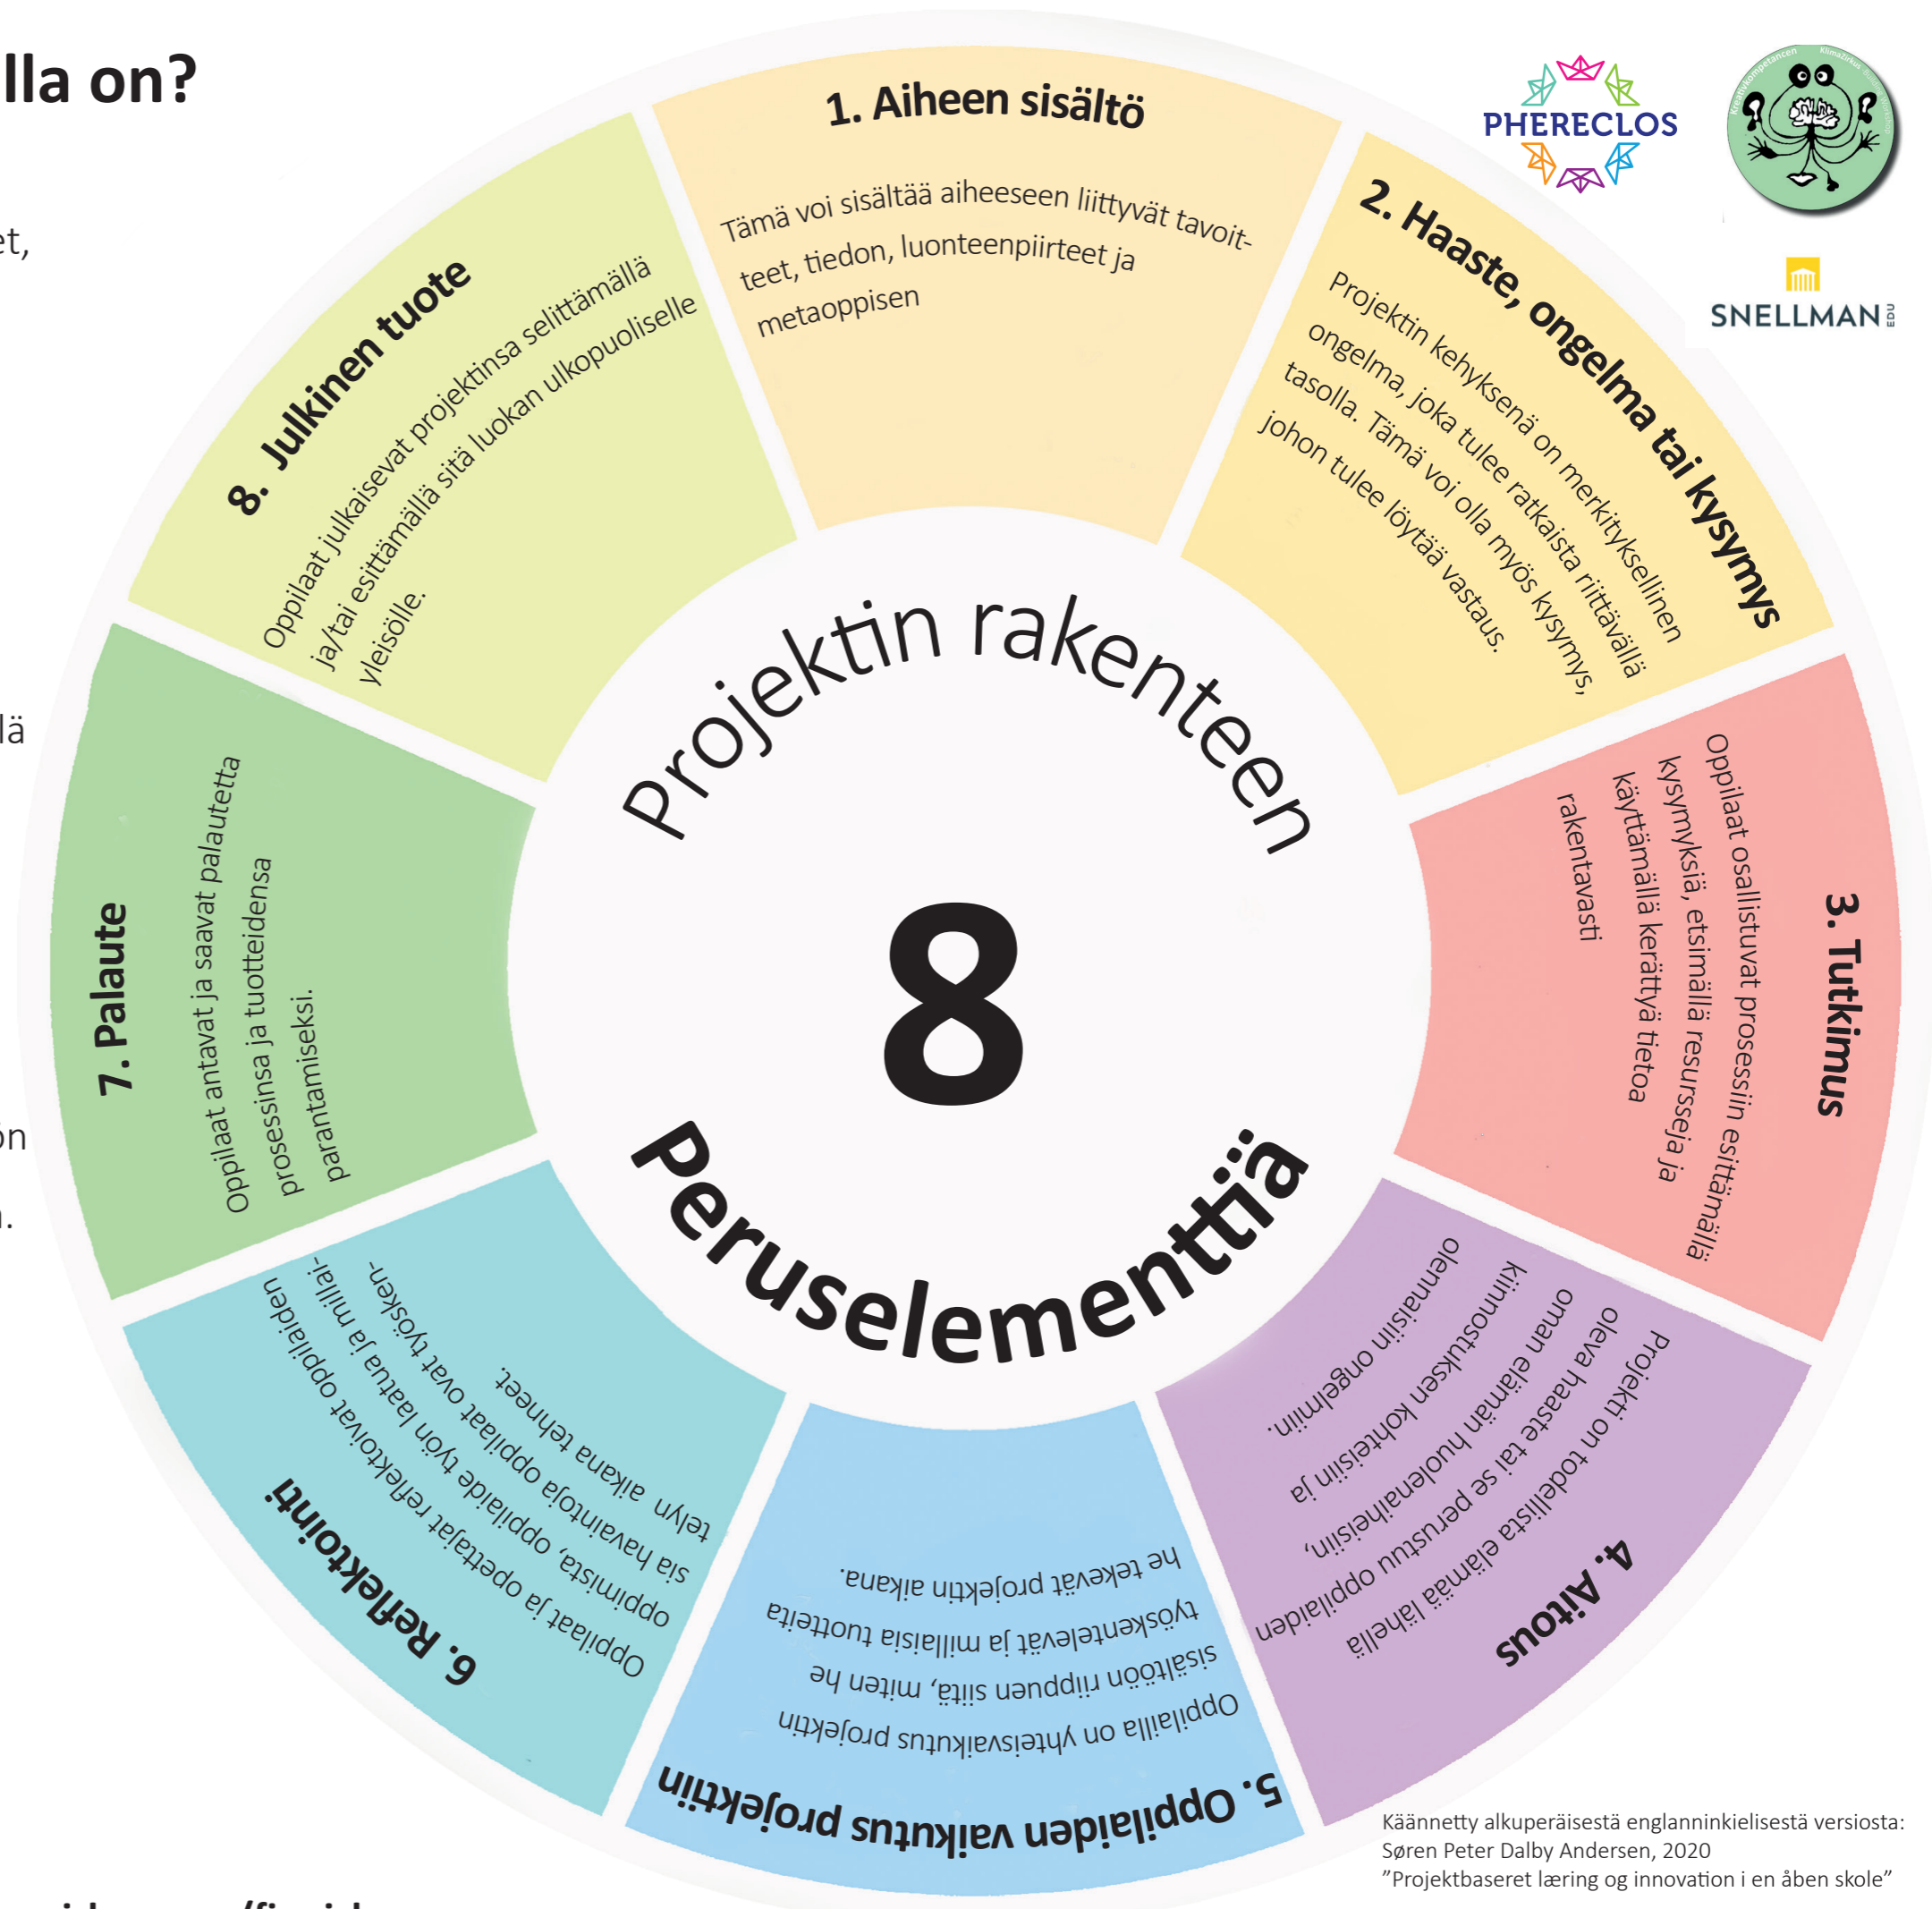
lla on?

et,

lä

on

n.

Projektin rakenteen

8

Peruselementtiä

1. Aiheen sisältö

Tämä voi sisältää aiheeseen liittyvät tavoitteet, tiedon, luonteenpiirteet ja metaoppisen

2. Haaste, ongelma tai kysymys

Projektin kehyksenä on merkityksellinen ongelma, joka tulee ratkaista riittävällä tasolla. Tämä voi olla myös kysymys, johon tulee löytää vastaus.

3. Tutkimus

Oppilaat osallistuvat prosessiin esittämällä kysymyksiä, etsimällä resursseja ja käyttämällä kerättyä tietoa rakentavasti

4. Aitous

Projekti on todellista elämää lähellä oleva haaste tai se perustuu oppilaiden oman elämän huolenaiheisiin, kiinnostuksen kohteisiin ja olennaisiin ongelmiin.

5. Oppilaiden vaikutus projektiin

Oppilailla on yhteisvaikutus projektin sisältöön riippuen siitä, miten he työskentelevät ja millaisia tuotteita he tekevät projektin aikana.

6. Reflektointi

Oppilaat ja opettajat reflektoivat oppilaiden oppimista, oppilaiden työn laatua ja millaisia havaintoja oppilaat ovat työskentelyn aikana tehneet.

7. Palaute

Oppilaat antavat ja saavat palautetta prosessinsa ja tuotteidensa parantamiseksi.

8. Julkinen tuote

Oppilaat julkaisevat projektinsa selittämällä ja/tai esittämällä sitä luokan ulkopuoliselle yleisölle.

PHERECLOS

Kreativkompetenzen Klimazirkus

SNELLMAN EDU

Käännetty alkuperäisestä englanninkielisestä versiosta:
Søren Peter Dalby Andersen, 2020
”Projektbaseret læring og innovation i en åben skole”